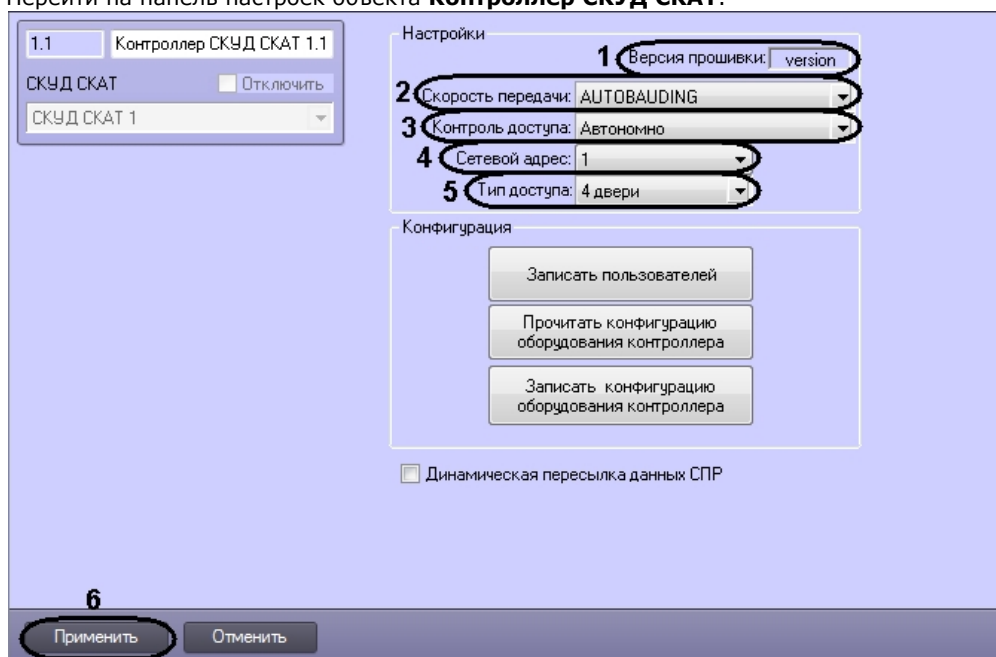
Перейти на панель настроек объекта **Контроллер СКУД СКАТ**.

1.1 Контроллер СКУД СКАТ 1.1

СКУД СКАТ Отключить

СКУД СКАТ 1

Настройки

1 Версия прошивки: version

2 Скорость передачи: AUTOBAUDING

3 Контроль доступа: Автономно

4 Сетевой адрес: 1

5 Тип доступа: 4 двери

Конфигурация

Записать пользователей

Прочитать конфигурацию оборудования контроллера

Записать конфигурацию оборудования контроллера

Динамическая пересылка данных СПР

6

Применить

Отменить